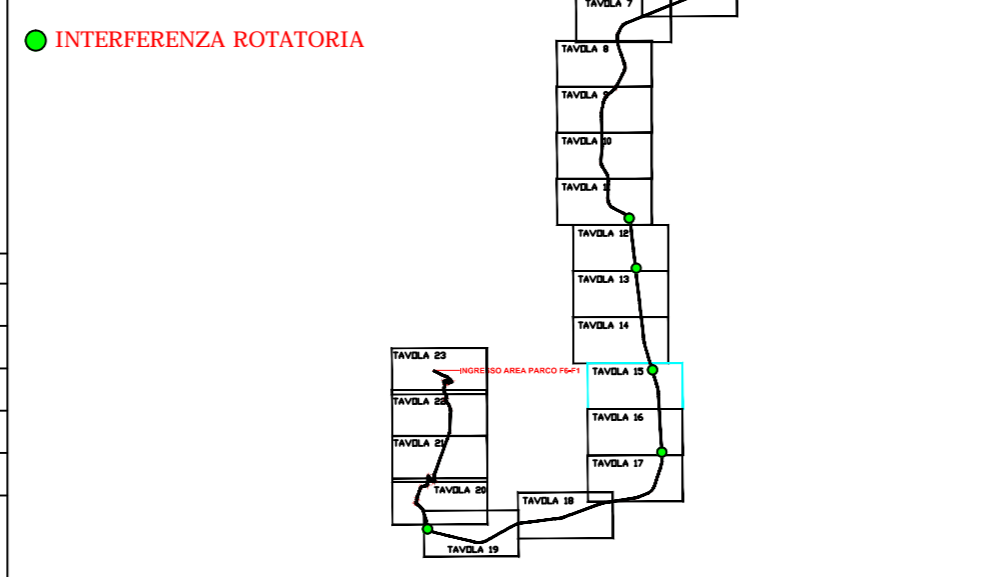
INTERFERENZA ROTATORIA

TAVOLA 7
TAVOLA 8
TAVOLA 9
TAVOLA 10
TAVOLA 11
TAVOLA 12
TAVOLA 13
TAVOLA 14
TAVOLA 15
TAVOLA 16
TAVOLA 17
TAVOLA 18
TAVOLA 19
TAVOLA 20
TAVOLA 21
TAVOLA 22
TAVOLA 23
INGRESSO AREA PARCO F6-F1